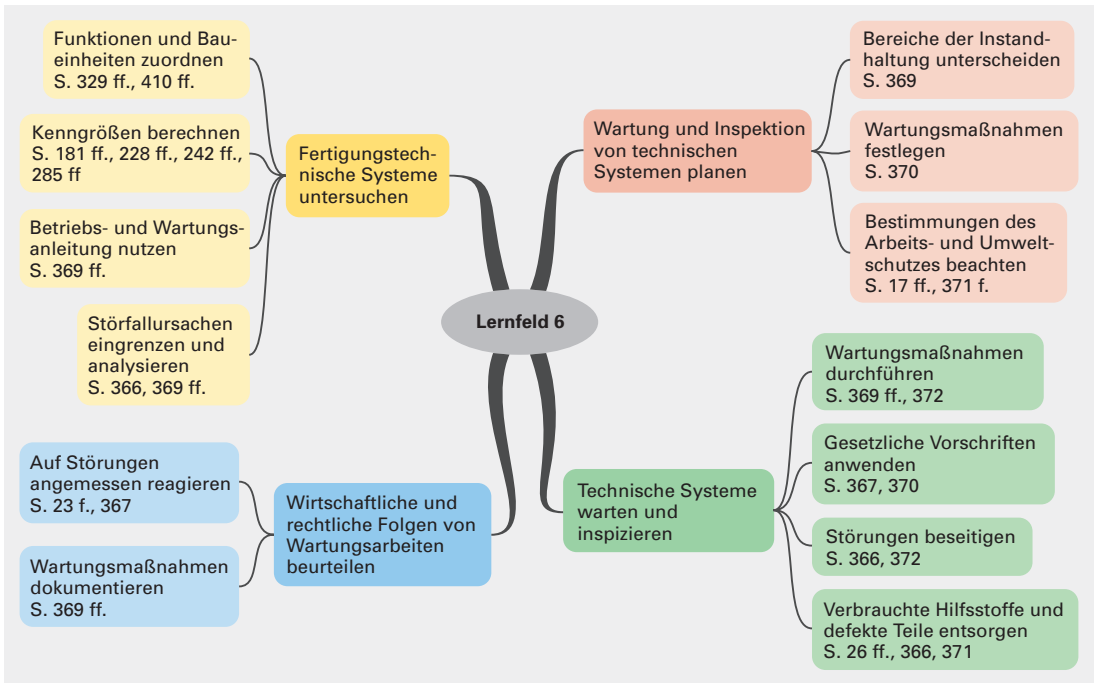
Lernfeld 6

Fertigungstechnische Systeme untersuchen

Funktionen und Baueinheiten zuordnen
S. 329 ff., 410 ff.

Kenngrößen berechnen
S. 181 ff., 228 ff., 242 ff., 285 ff

Betriebs- und Wartungsanleitung nutzen
S. 369 ff.

Störfallursachen eingrenzen und analysieren
S. 366, 369 ff.

Wartung und Inspektion von technischen Systemen planen

Bereiche der Instandhaltung unterscheiden
S. 369

Wartungsmaßnahmen festlegen
S. 370

Bestimmungen des Arbeits- und Umweltschutzes beachten
S. 17 ff., 371 f.

Wirtschaftliche und rechtliche Folgen von Wartungsarbeiten beurteilen

Auf Störungen angemessen reagieren
S. 23 f., 367

Wartungsmaßnahmen dokumentieren
S. 369 ff.

Technische Systeme warten und inspizieren

Wartungsmaßnahmen durchführen
S. 369 ff., 372

Gesetzliche Vorschriften anwenden
S. 367, 370

Störungen beseitigen
S. 366, 372

Verbrauchte Hilfsstoffe und defekte Teile entsorgen
S. 26 ff., 366, 371